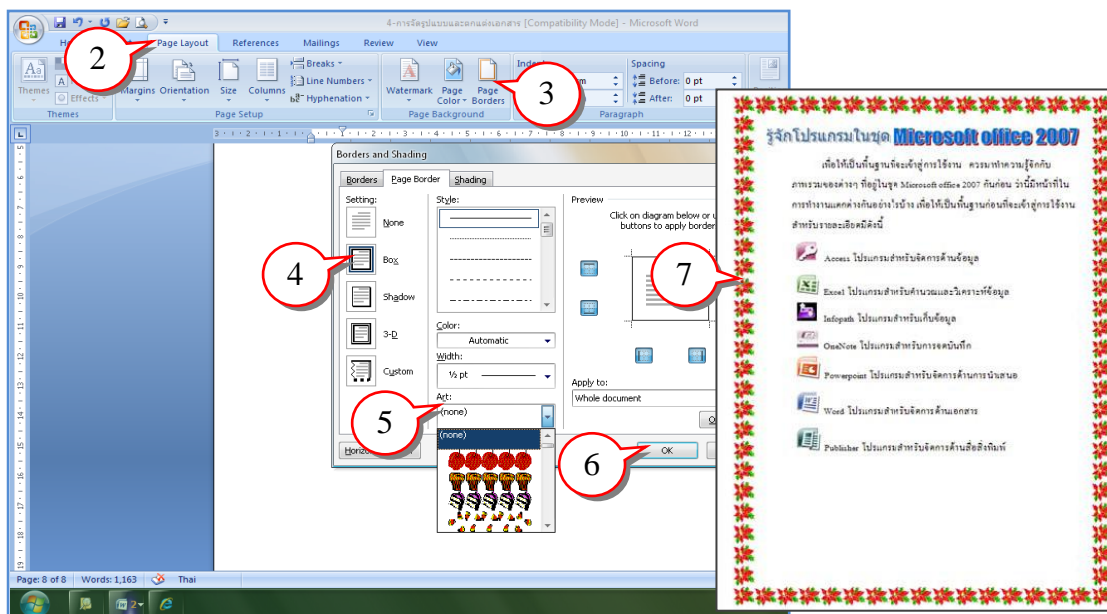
4-การจัดรูปแบบและตกแต่งเอกสาร [Compatibility Mode] - Microsoft Word

2

Page Layout References Mailings Review View

Themes Effects Themes

Margins Orientation Size Columns Breaks Line Numbers Hyphenation Page Setup

Watermark Page Color Page Borders Page Background

3

Spacing Before: 0 pt After: 0 pt Paragraph

Borders and Shading

Borders Page Border Shading

Setting: None Box Shadow 3-D Custom

4

Style:

Color: Automatic

Width: ½ pt

Art: (none)

5

(none)

Preview

Click on diagram below or use buttons to apply borders

Apply to: Whole document

OK

6

7

Page: 8 of 8 Words: 1,163 Thai

รู้จักโปรแกรมในชุด Microsoft office 2007

เพื่อให้เป็นพื้นฐานก่อนจะเข้าสู่การใช้งาน ควรมาทำความรู้จักกับภาพรวมของต่างๆ ที่อยู่ในชุด Microsoft office 2007 กันก่อน ว่ามีหน้าที่ในการทำงานแตกต่างกันอย่างไรบ้าง เพื่อให้เป็นพื้นฐานก่อนที่จะเข้าสู่การใช้งานสำหรับรายละเอียดมีดังนี้

Access โปรแกรมสำหรับจัดการด้านข้อมูล

Excel โปรแกรมสำหรับคำนวณและวิเคราะห์ข้อมูล

Infopath โปรแกรมสำหรับเก็บข้อมูล

OneNote โปรแกรมสำหรับการจดบันทึก

Powerpoint โปรแกรมสำหรับจัดการด้านการนำเสนอ

Word โปรแกรมสำหรับจัดการด้านเอกสาร

Publisher โปรแกรมสำหรับจัดการด้านสื่อสิ่งพิมพ์